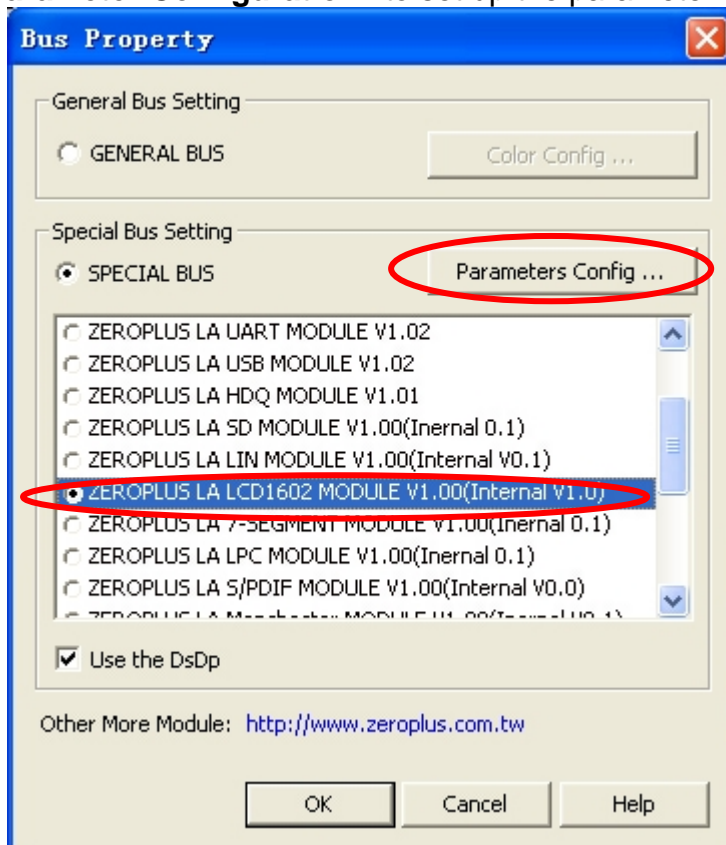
Bus Property

General Bus Setting

GENERAL BUS

Color Config ...

Special Bus Setting

SPECIAL BUS

Parameters Config ...

ZEROPLUS LA UART MODULE V1.02
ZEROPLUS LA USB MODULE V1.02
ZEROPLUS LA HDQ MODULE V1.01
ZEROPLUS LA SD MODULE V1.00(Inernal 0.1)
ZEROPLUS LA LIN MODULE V1.00(Internal V0.1)
ZEROPLUS LA LCD1602 MODULE V1.00(Internal V1.0)
ZEROPLUS LA 7-SEGMENT MODULE V1.00(Inernal 0.1)
ZEROPLUS LA LPC MODULE V1.00(Inernal 0.1)
ZEROPLUS LA S/PDIF MODULE V1.00(Internal V0.0)
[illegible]

Use the DsDp

Other More Module: http://www.zeroplus.com.tw

OK Cancel Help